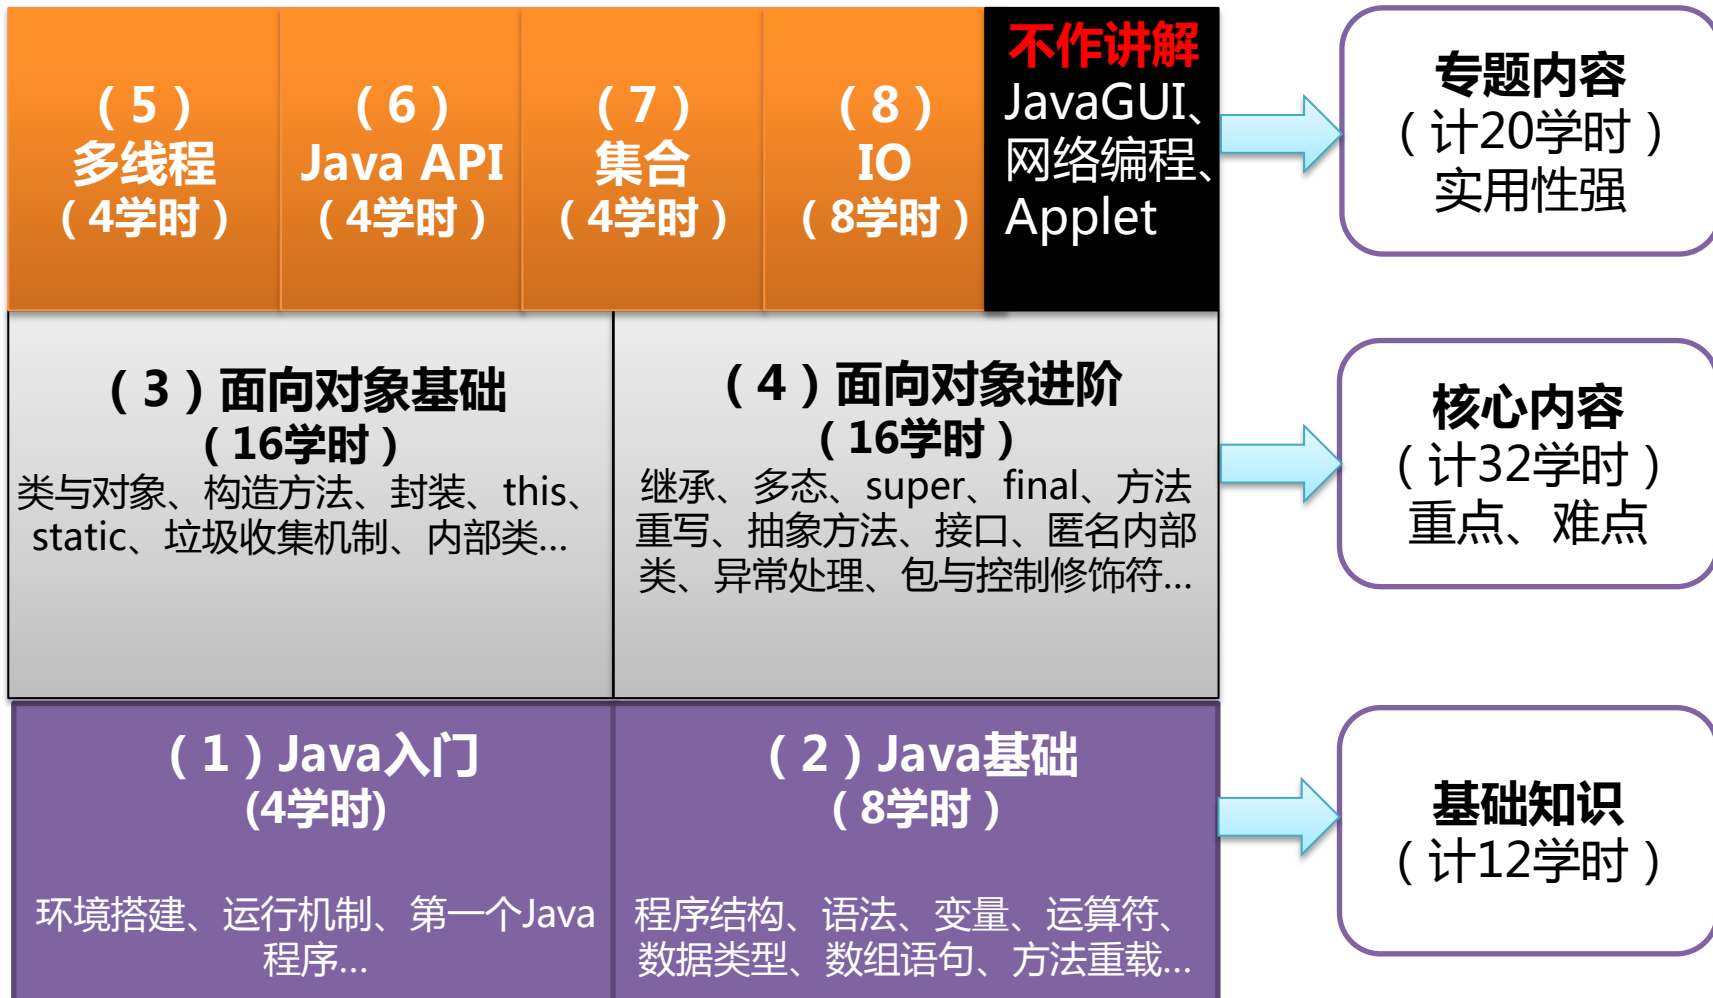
（5）
多线程
（4学时）

（6）
Java API
（4学时）

（7）
集合
（4学时）

（8）
IO
（8学时）

不作讲解
JavaGUI、
网络编程、
Applet

专题内容
（计20学时）
实用性强

（3）面向对象基础
（16学时）
类与对象、构造方法、封装、this、static、垃圾收集机制、内部类…

（4）面向对象进阶
（16学时）
继承、多态、super、final、方法重写、抽象方法、接口、匿名内部类、异常处理、包与控制修饰符…

核心内容
（计32学时）
重点、难点

（1）Java入门
(4学时)
环境搭建、运行机制、第一个Java程序…

（2）Java基础
（8学时）
程序结构、语法、变量、运算符、数据类型、数组语句、方法重载…

基础知识
（计12学时）